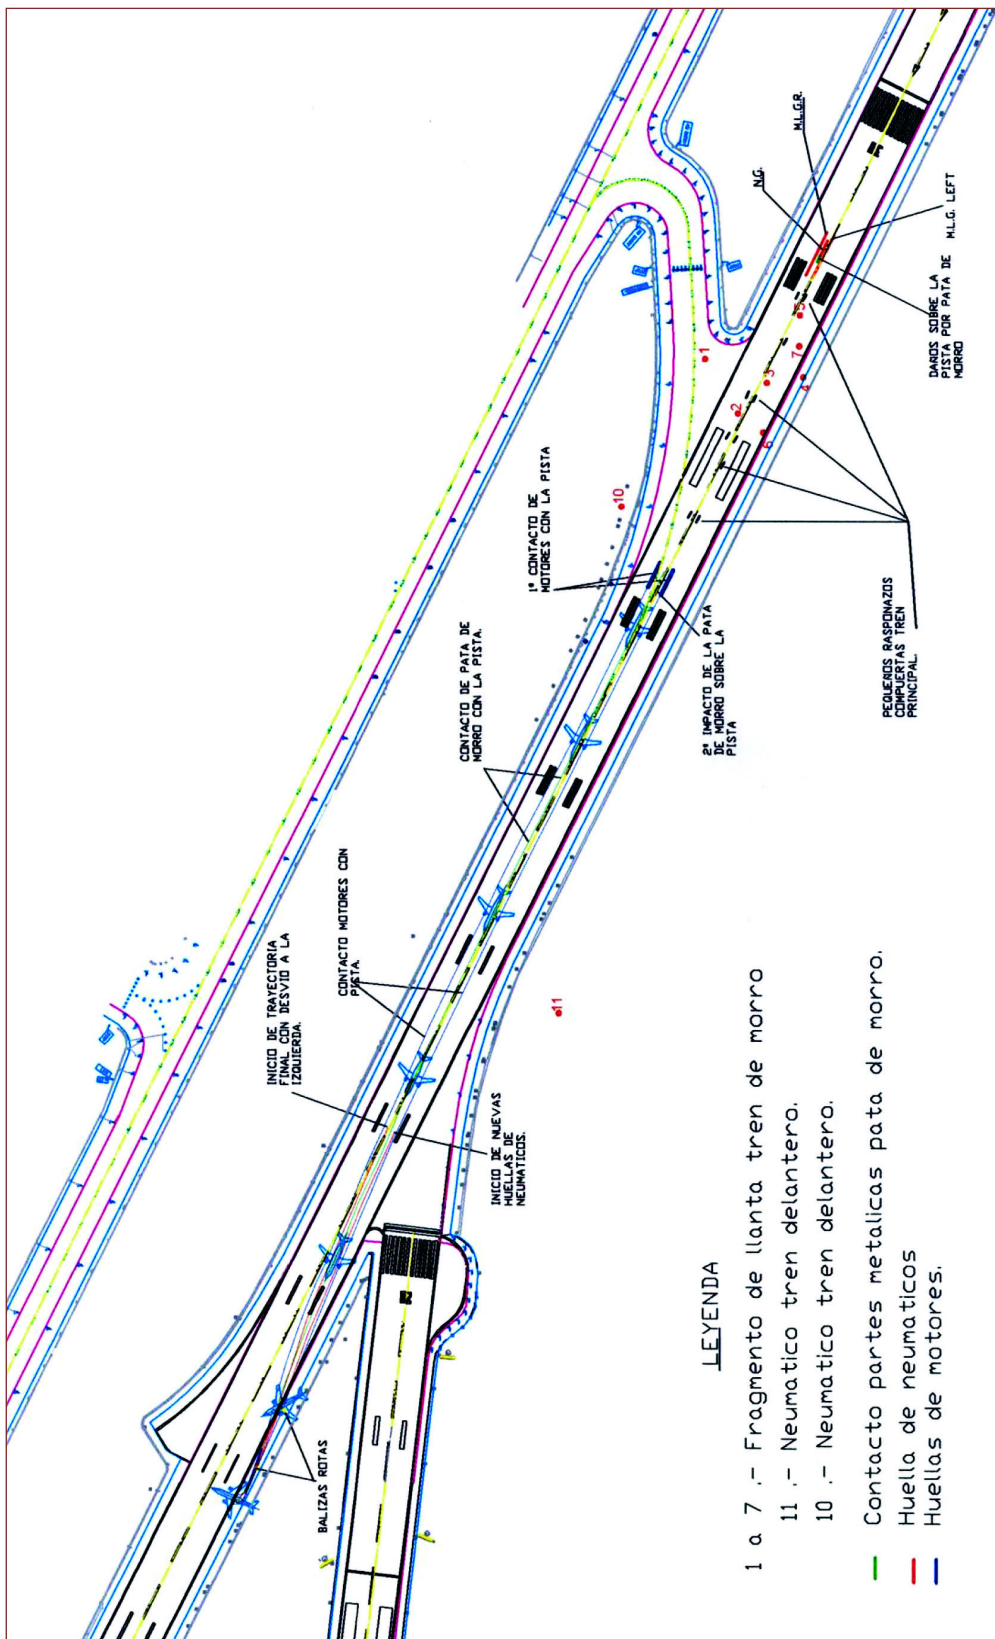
M.L.G.R.

N.G.

M.L.G. LEFT

DAÑOS SOBRE LA PISTA POR PATA DE MORRO

1

2

3

4

5

6

7

10

1º CONTACTO DE MOTORES CON LA PISTA

PEQUEÑOS RASPONAZOS COMPUERTAS TREN PRINCIPAL.

2º IMPACTO DE LA PATA DE MORRO SOBRE LA PISTA

CONTACTO DE PATA DE MORRO CON LA PISTA.

CONTACTO MOTORES CON PISTA.

11

INICIO DE TRAYECTORIA FINAL CON DESVIO A LA IZQUIERDA.

INICIO DE NUEVAS HUELLAS DE NEUMATICOS.

BALIZAS ROTAS

12

LEYENDA

1 a 7 .- Fragmento de llanta tren de morro

11 .- Neumatico tren delantero.

10 .- Neumatico tren delantero.

Contacto partes metalicas pata de morro.

Huella de neumaticos

Huellas de motores.